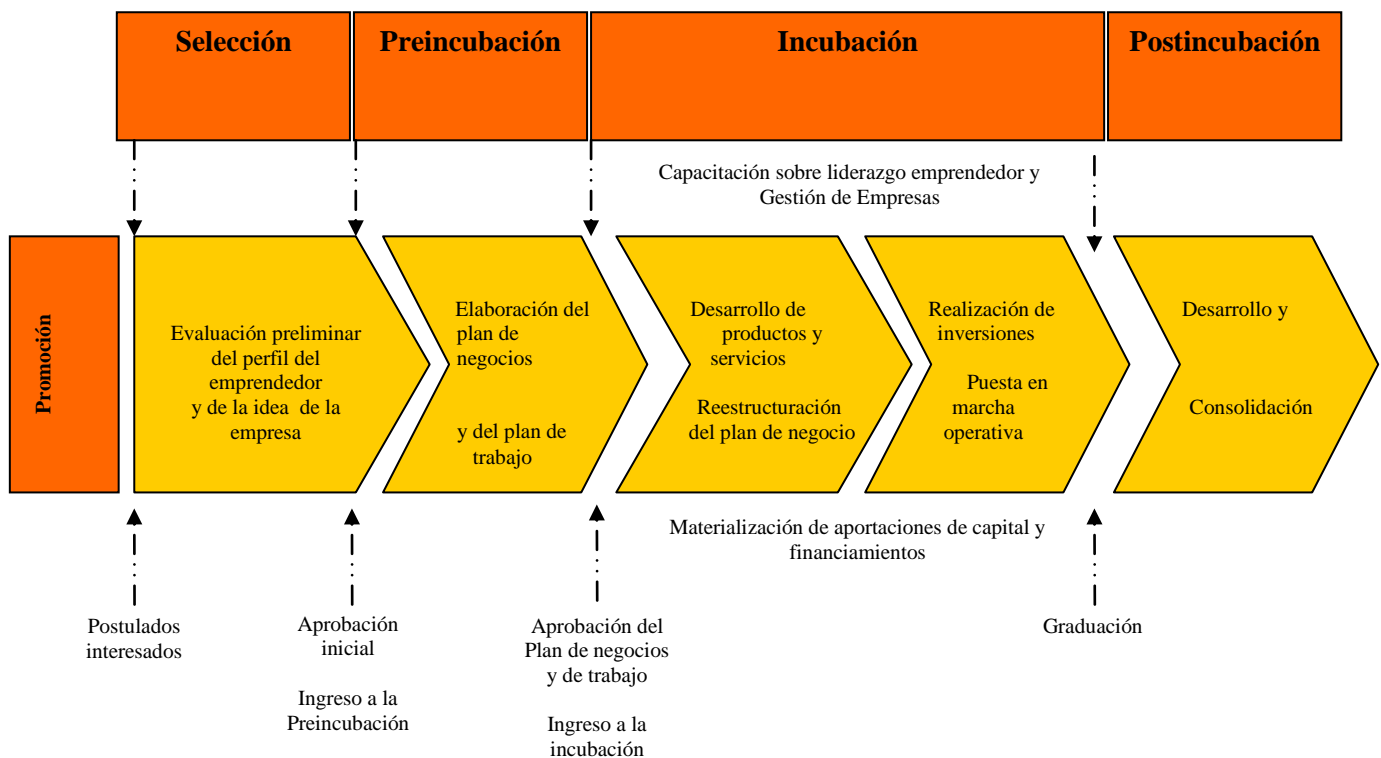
Selección

Preincubación

Incubación

Postincubación

Capacitación sobre liderazgo emprendedor y Gestión de Empresas

Promoción

Evaluación preliminar del perfil del emprendedor y de la idea de la empresa

Elaboración del plan de negocios

y del plan de trabajo

Desarrollo de productos y servicios

Reestructuración del plan de negocio

Realización de inversiones

Puesta en marcha operativa

Desarrollo y

Consolidación

Materialización de aportaciones de capital y financiamientos

Postulados interesados

Aprobación inicial

Ingreso a la Preincubación

Aprobación del Plan de negocios y de trabajo

Ingreso a la incubación

Graduación